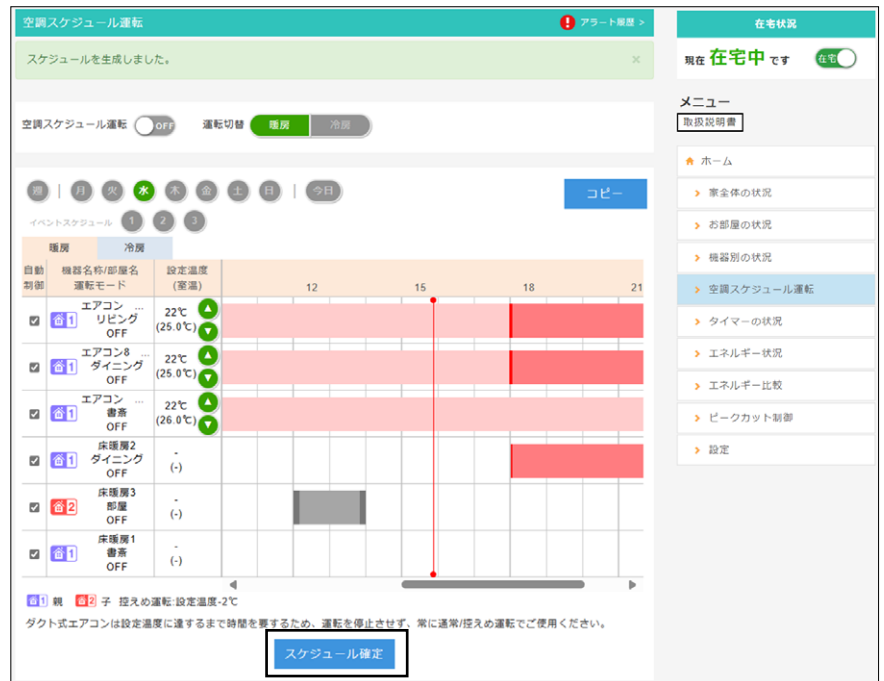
空調スケジュール運転

アラート履歴 >

スケジュールを生成しました。

×

空調スケジュール運転 OFF

運転切替 暖房 冷房

週 | 月 火 水 木 金 土 日 | 今日

コピー

イベントスケジュール 1 2 3

暖房 冷房

| 自動制御 | 機器名称/部屋名 運転モード | 設定温度 (室温) | 12 | 15 | 18 | 21 |
|---|---|---|---|---|---|---|
| ☑ | 1 エアコン … リビング OFF | 22℃ (25.0℃) | | | | |
| ☑ | 1 エアコン8 … ダイニング OFF | 22℃ (25.0℃) | | | | |
| ☑ | 1 エアコン … 書斎 OFF | 22℃ (26.0℃) | | | | |
| ☑ | 1 床暖房2 ダイニング OFF | - (-) | | | | |
| ☑ | 2 床暖房3 部屋 OFF | - (-) | | | | |
| ☑ | 1 床暖房1 書斎 OFF | - (-) | | | | |

1 親 2 子 控えめ運転:設定温度-2℃

ダクト式エアコンは設定温度に達するまで時間を要するため、運転を停止させず、常に通常/控えめ運転でご使用ください。

スケジュール確定

在宅状況

現在 在宅中 です 在宅

メニュー

取扱説明書

ホーム

> 家全体の状況

> お部屋の状況

> 機器別の状況

> 空調スケジュール運転

> タイマーの状況

> エネルギー状況

> エネルギー比較

> ピークカット制御

> 設定